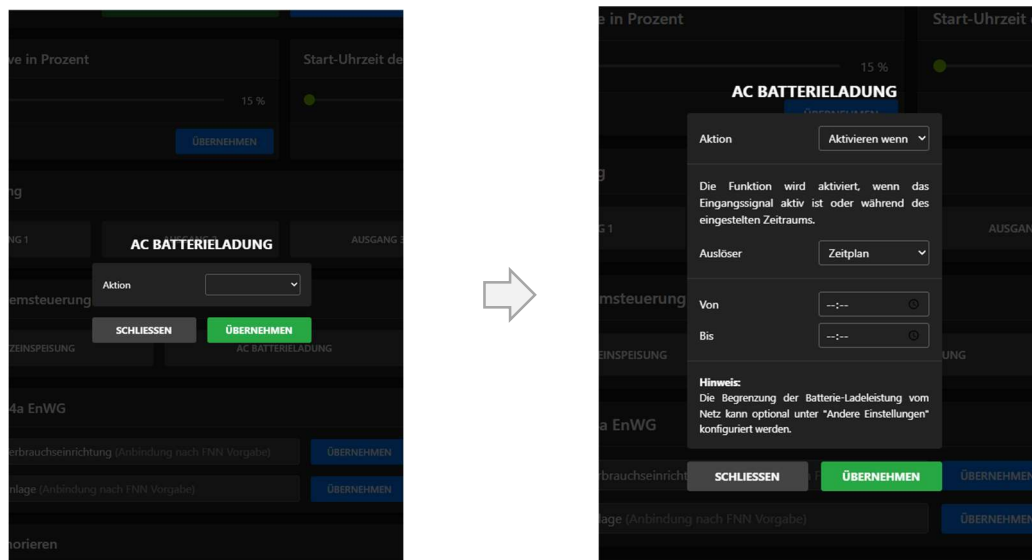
ve in Prozent

Start-Uhrzeit de

15 %

ÜBERNEHMEN

ng

NG 1

AUSGANG 2

AUSGANG 2

AC BATTERIELADUNG

Aktion

emsteuerung

SCHLIESSEN

ÜBERNEHMEN

ZEINSPEISUNG

AC BATTERIELADUNG

4a EnWG

rbrauchseinrichtung (Anbindung nach FNN Vorgabe)

ÜBERNEHMEN

nlage (Anbindung nach FNN Vorgabe)

ÜBERNEHMEN

norieren

e in Prozent

Start-Uhrzeit de

15 %

AC BATTERIELADUNG

Aktion

Aktivieren wenn

Die Funktion wird aktiviert, wenn das Eingangssignal aktiv ist oder während des eingestellten Zeitraums.

Auslöser

Zeitplan

Von

--:--

Bis

--:--

Hinweis:
Die Begrenzung der Batterie-Ladeleistung vom Netz kann optional unter "Andere Einstellungen" konfiguriert werden.

SCHLIESSEN

ÜBERNEHMEN

g

G 1

AUSGA

emsteuerung

EINSPEISUNG

UNG

a EnWG

rbrauchseinricht

ÜBERNEHME

lage (Anbindung nach FNN Vorgabe)

ÜBERNEHME